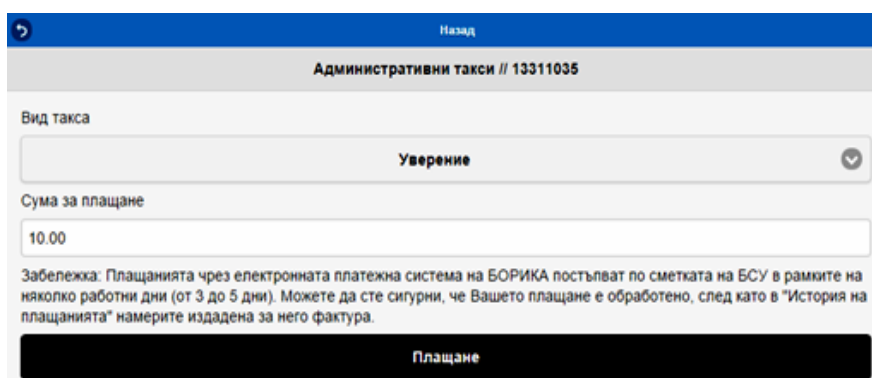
Назад

Административни такси // 13311035

Вид такса

Уверение

Сума за плащане

10.00

Забележка: Плащанията чрез електронната платежна система на БОРИКА постъпват по сметката на БСУ в рамките на няколко работни дни (от 3 до 5 дни). Можете да сте сигурни, че Вашето плащане е обработено, след като в "История на плащанията" намерите издадена за него фактура.

Плащане